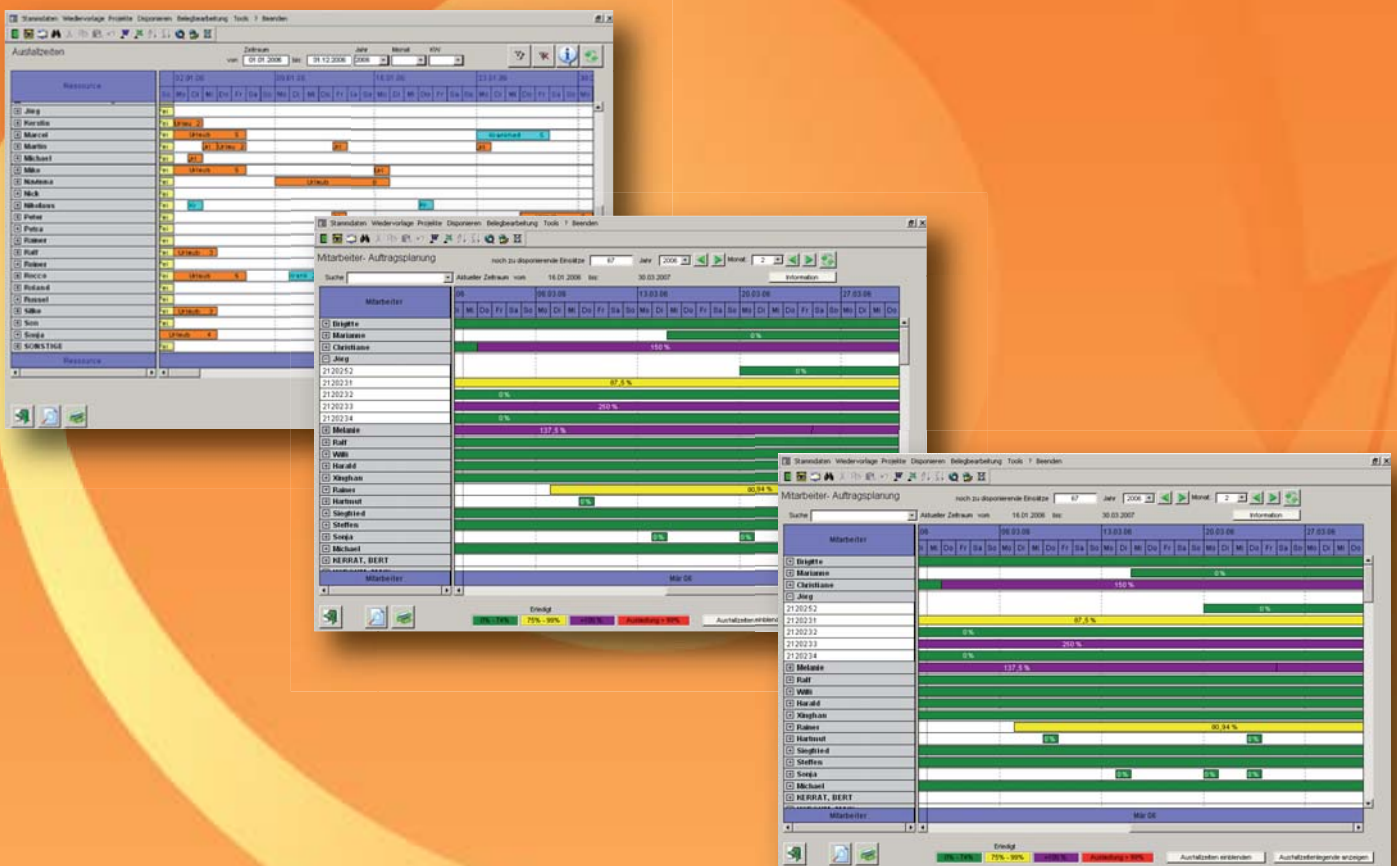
Stammdaten Wiedervorlage Projekte Disponieren Belegbearbeitung Tools ? Beenden

Ausfallzeiten

Zeitraum von 01.01.2006 bis 31.12.2006 Jahr 2006 Monat KW

Ressource

Jörg
Kerstin
Marcel
Martin
Michael
Mike
Noemma
Nick
Nikolaus
Peter
Petra
Rainer
Ralf
Rainer
Rocco
Roland
Russel
Silke
Son
Sonja
SONSTIGE

Ressource

Urlaub
Urlaub
Krankheit
Urlaub
Urlaub
Urlaub
Urlaub
Urlaub
Urlaub
Urlaub

Stammdaten Wiedervorlage Projekte Disponieren Belegbearbeitung Tools ? Beenden

Mitarbeiter- Auftragsplanung

noch zu disponierende Einsätze 67 Jahr 2006 Monat 2

Suche Aktueller Zeitraum vom 16.01.2006 bis 30.03.2007 Information

Mitarbeiter

06.03.06 13.03.06 20.03.06 27.03.06

Brigitte
Marianne
Christiane
Jörg
2120252
2120231
2120232
2120233
2120234
Melanie
Ralf
Willi
Harald
Xinghan
Rainer
Hartmut
Siegfried
Steffen
Sonja
Michael
KERRAT, BERT

Mitarbeiter

0 %
150 %
0 %
87,5 %
0 %
250 %
0 %
137,5 %
80,94 %
0 %
0 %
0 %

Mär 06

Erledigt
0% - 74%
75% - 99%
>100 %
Auslastung > 99%
Ausfallzeiten einblenden

Stammdaten Wiedervorlage Projekte Disponieren Belegbearbeitung Tools ? Beenden

Mitarbeiter- Auftragsplanung

noch zu disponierende Einsätze 67 Jahr 2006 Monat 2

Suche Aktueller Zeitraum vom 16.01.2006 bis 30.03.2007 Information

Mitarbeiter

06.03.06 13.03.06 20.03.06 27.03.06

Brigitte
Marianne
Christiane
Jörg
2120252
2120231
2120232
2120233
2120234
Melanie
Ralf
Willi
Harald
Xinghan
Rainer
Hartmut
Siegfried
Steffen
Sonja
Michael
KERRAT, BERT

Mitarbeiter

0 %
150 %
0 %
87,5 %
0 %
250 %
0 %
137,5 %
80,94 %
0 %
0 %
0 %
0 %
0 %
0 %

Mär 06

Erledigt
0% - 74%
75% - 99%
>100 %
Auslastung > 99%
Ausfallzeiten einblenden
Ausfallzeitenlegende anzeigen